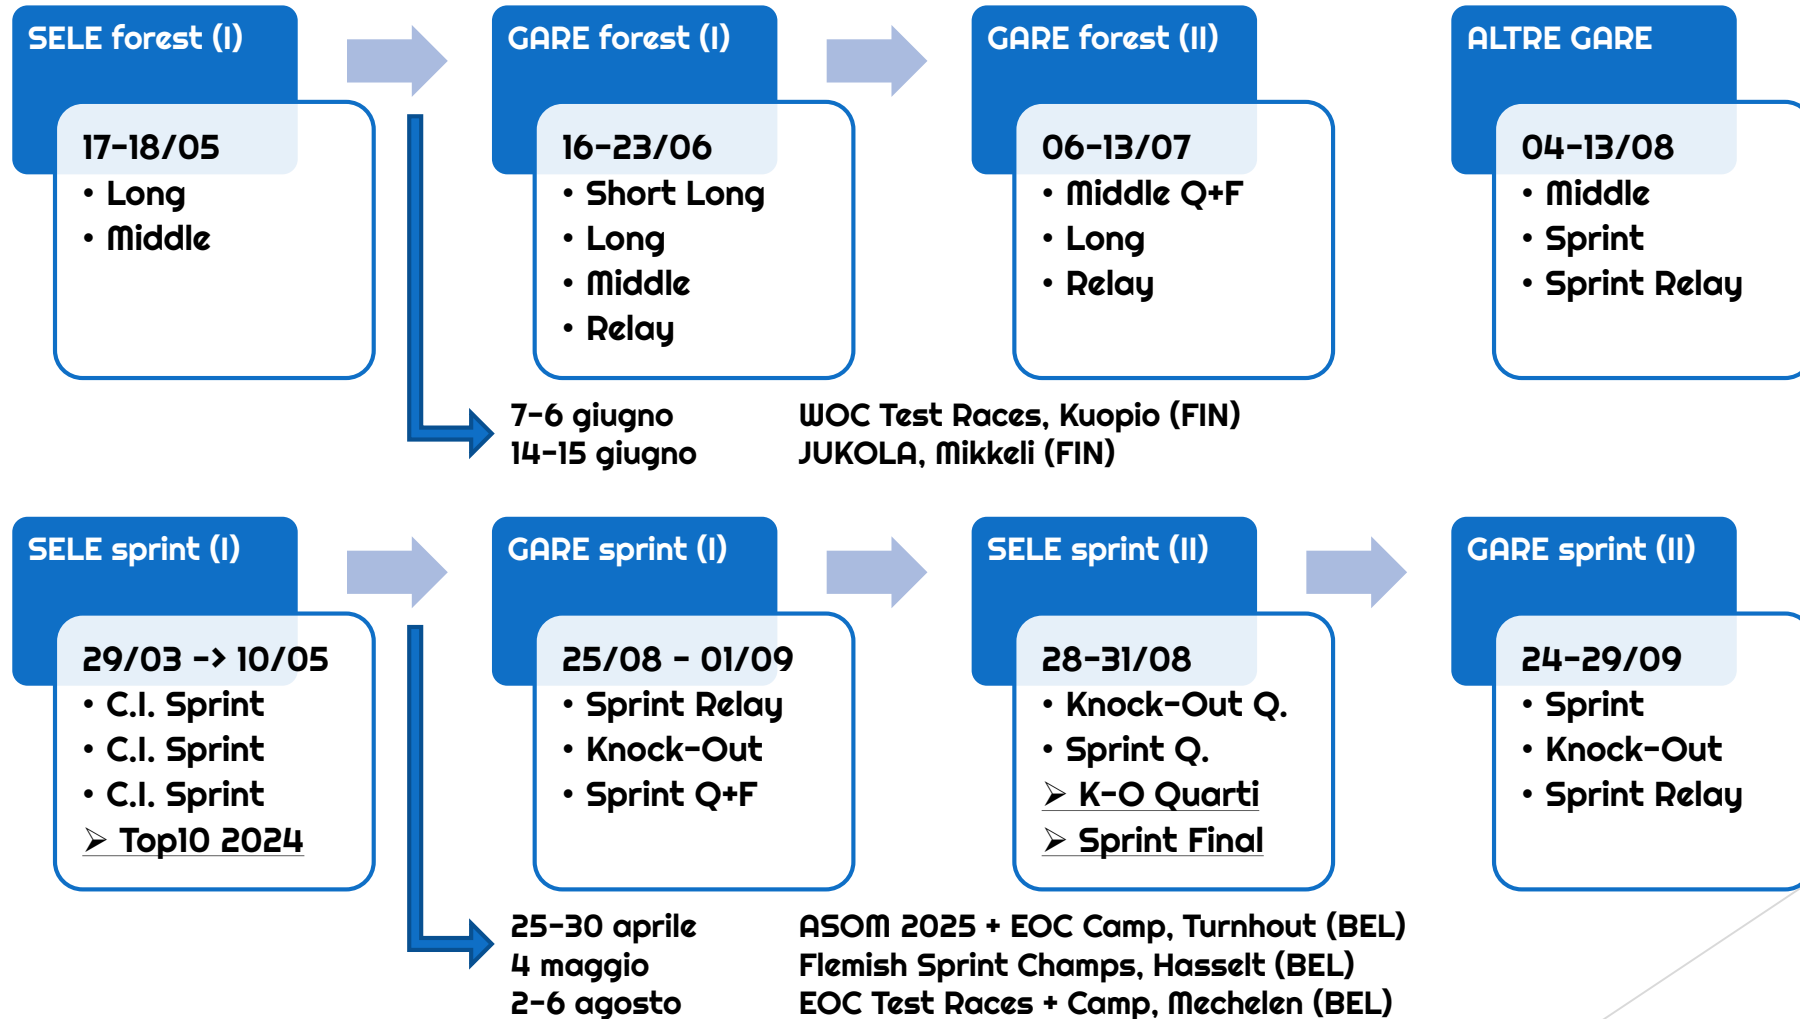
SELE forest (I)

17-18/05
• Long
• Middle

GARE forest (I)

16-23/06
• Short Long
• Long
• Middle
• Relay

GARE forest (II)

06-13/07
• Middle Q+F
• Long
• Relay

ALTRE GARE

04-13/08
• Middle
• Sprint
• Sprint Relay

7-6 giugno
14-15 giugno

WOC Test Races, Kuopio (FIN)
JUKOLA, Mikkeli (FIN)

SELE sprint (I)

29/03 -> 10/05
• C.I. Sprint
• C.I. Sprint
• C.I. Sprint
➢ Top10 2024

GARE sprint (I)

25/08 - 01/09
• Sprint Relay
• Knock-Out
• Sprint Q+F

SELE sprint (II)

28-31/08
• Knock-Out Q.
• Sprint Q.
➢ K-O Quarti
➢ Sprint Final

GARE sprint (II)

24-29/09
• Sprint
• Knock-Out
• Sprint Relay

25-30 aprile
4 maggio
2-6 agosto

ASOM 2025 + EOC Camp, Turnhout (BEL)
Flemish Sprint Champs, Hasselt (BEL)
EOC Test Races + Camp, Mechelen (BEL)